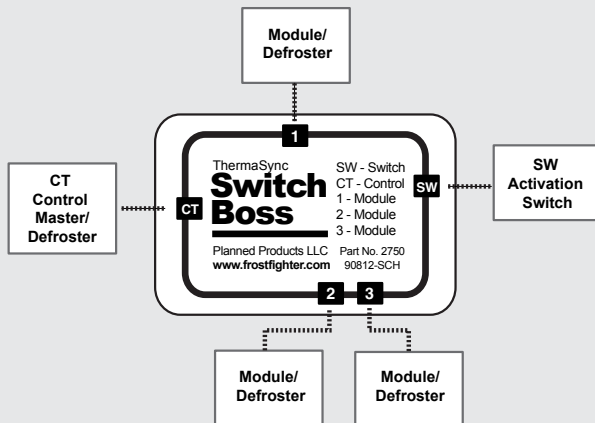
Module/
Defroster

1

CT
Control
Master/
Defroster

CT

ThermaSync
Switch
Boss

SW - Switch
CT - Control
1 - Module
2 - Module
3 - Module

SW

SW
Activation
Switch

Planned Products LLC Part No. 2750
www.frostfighter.com 90812-SCH

2 3

Module/
Defroster

Module/
Defroster